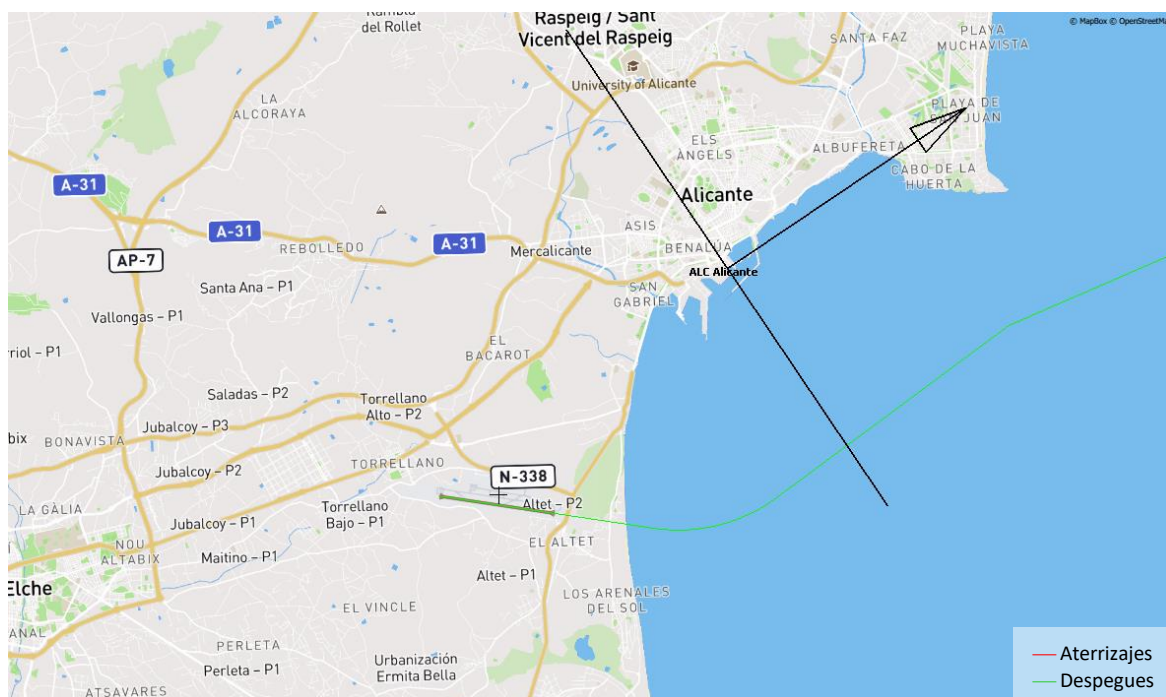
Rambla del Rollet
Raspeig / Sant Vicent del Raspeig
© MapBox © OpenStreetMa
SANTA FAZ
PLAYA MUCHAVISTA
University of Alicante
PLAYA DE SAN JUAN
LA ALCORAYA
ELS ÀNGELS
ALBUFERETA
CABO DE LA HUERTA
A-31
Alicante
A-31
REBOLLEDO
A-31
Mercalicante
ASIS
BENALÚA
AP-7
ALC Alicante
Santa Ana – P1
SAN GABRIEL
Vallongas – P1
rriol – P1
EL BACAROT
Saladas – P2
Torrellano Alto – P2
bix
BONAVISTA
Jubalcoy – P3
Jubalcoy – P2
TORRELLANO
N-338
LA GÀLIA
Torrellano Bajo – P1
Altet – P2
Jubalcoy – P1
NOU ALTABIX
EL ALTET
Maitino – P1
Elche
Altet – P1
ANAL
EL VINCLE
LOS ARENALES DEL SOL
PERLETA
Perleta – P1
Urbanización Ermita Bella
ATSAVARES
Aterrizajes
Despegues